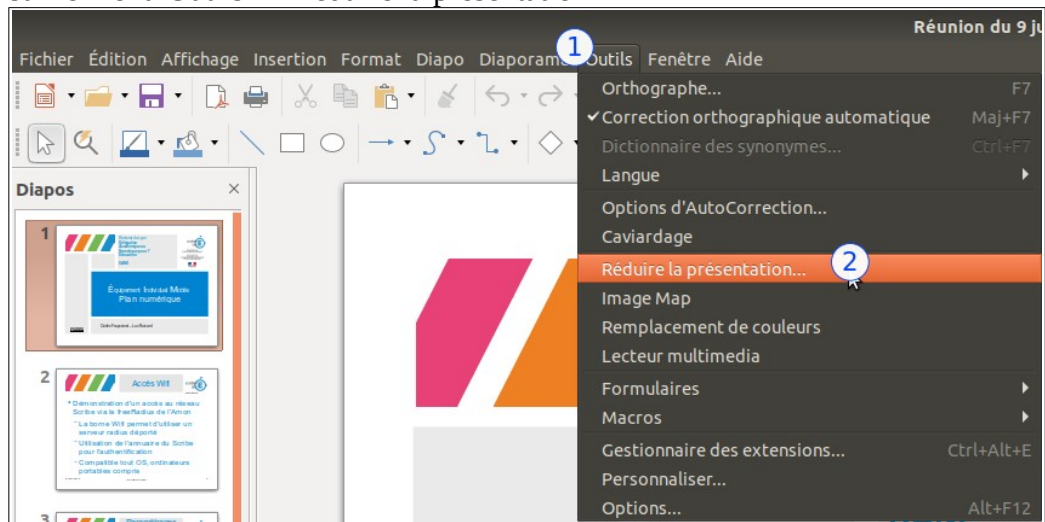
Réunion du 9 ju

Fichier Édition Affichage Insertion Format Diapo Diaporama Outils Fenêtre Aide

1

Diapos

1

Équipement Individuel Mobile
Plan numérique

2

Accès Wifi

• Démonstration d'un accès au réseau Scribe via le freeRadius de l'Amon
° La borne Wifi permet d'utiliser un serveur radius déporté
° Utilisation de l'annuaire du Scribe pour l'authentification
° Compatible tout OS, ordinateurs portables compris

3

Orthographe... F7
✔Correction orthographique automatique Maj+F7
Dictionnaire des synonymes... Ctrl+F7
Langue
Options d'AutoCorrection...
Caviardage
Réduire la présentation...
2
Image Map
Remplacement de couleurs
Lecteur multimedia
Formulaires
Macros
Gestionnaire des extensions... Ctrl+Alt+E
Personnaliser...
Options... Alt+F12